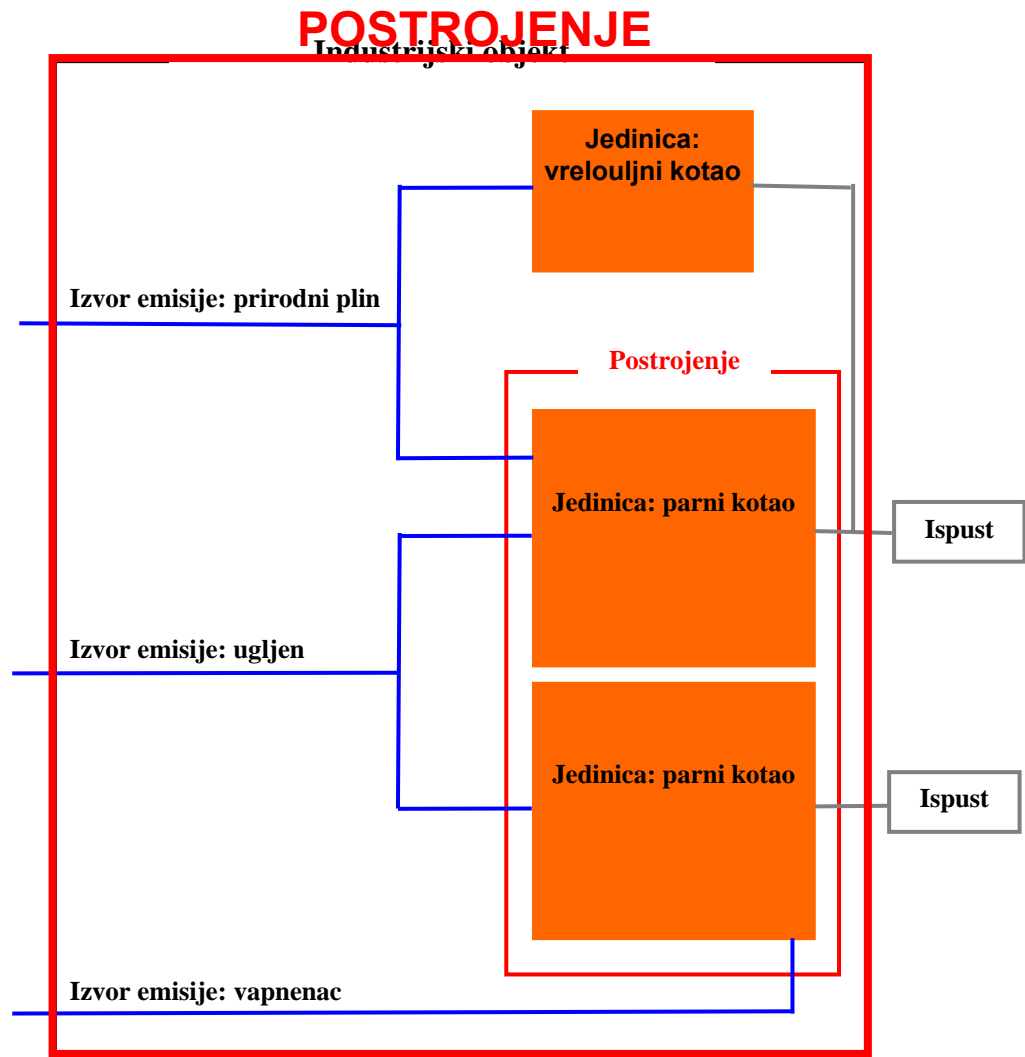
POSTROJENJE

Industrijski objekt

Jedinica: vrelouljni kotao

Izvor emisije: prirodni plin

Postrojenje

Jedinica: parni kotao

Ispust

Izvor emisije: ugljen

Jedinica: parni kotao

Ispust

Izvor emisije: vapnenac